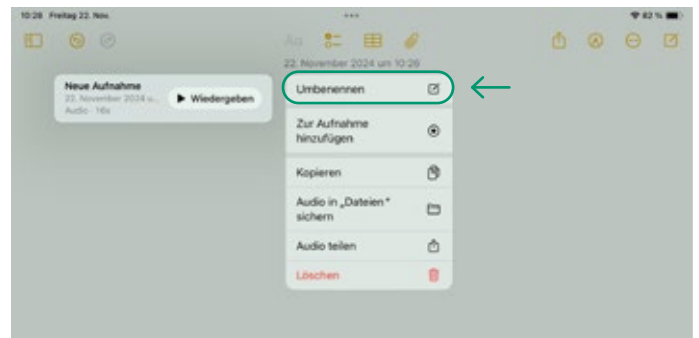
10:28 Freitag 22. Nov.

82 %

22. November 2024 um 10:28

Neue Aufnahme
22. November 2024 u...
Audio · 16s

Wiedergeben

Umbenennen

Zur Aufnahme hinzufügen

Kopieren

Audio in „Dateien" sichern

Audio teilen

Löschen